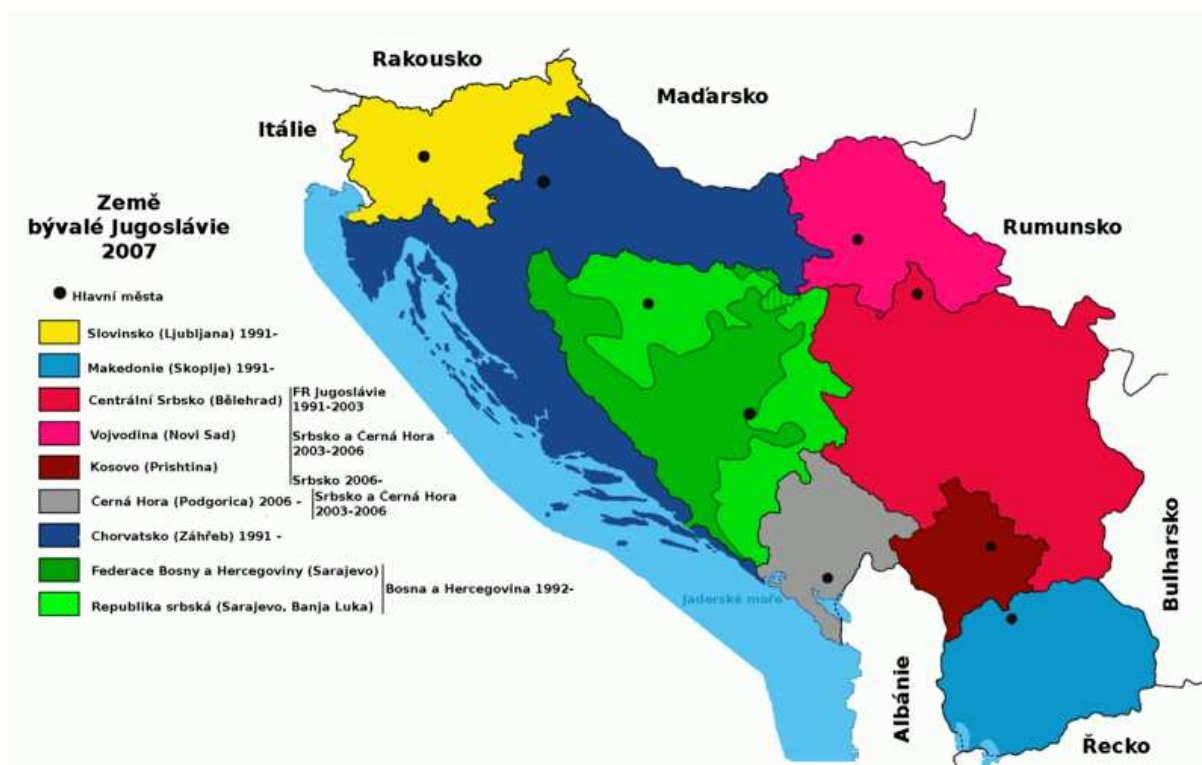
Rakousko

Maďarsko

Itálie

Země bývalé Jugoslávie 2007

Rumunsko

Hlavní města

Slovinsko (Ljubljana) 1991-

Makedonie (Skoplje) 1991-

Centrální Srbsko (Bělehrad)

Vojvodina (Novi Sad)

Kosovo (Prishtina)

FR Jugoslávie 1991-2003

Srbsko a Černá Hora 2003-2006

Srbsko 2006-

Černá Hora (Podgorica) 2006 -

Srbsko a Černá Hora 2003-2006

Chorvatsko (Záhřeb) 1991 -

Federace Bosny a Hercegoviny (Sarajevo)

Republika srbská (Sarajevo, Banja Luka)

Bosna a Hercegovina 1992-

Jaderské moře

Bulharsko

Albánie

Řecko